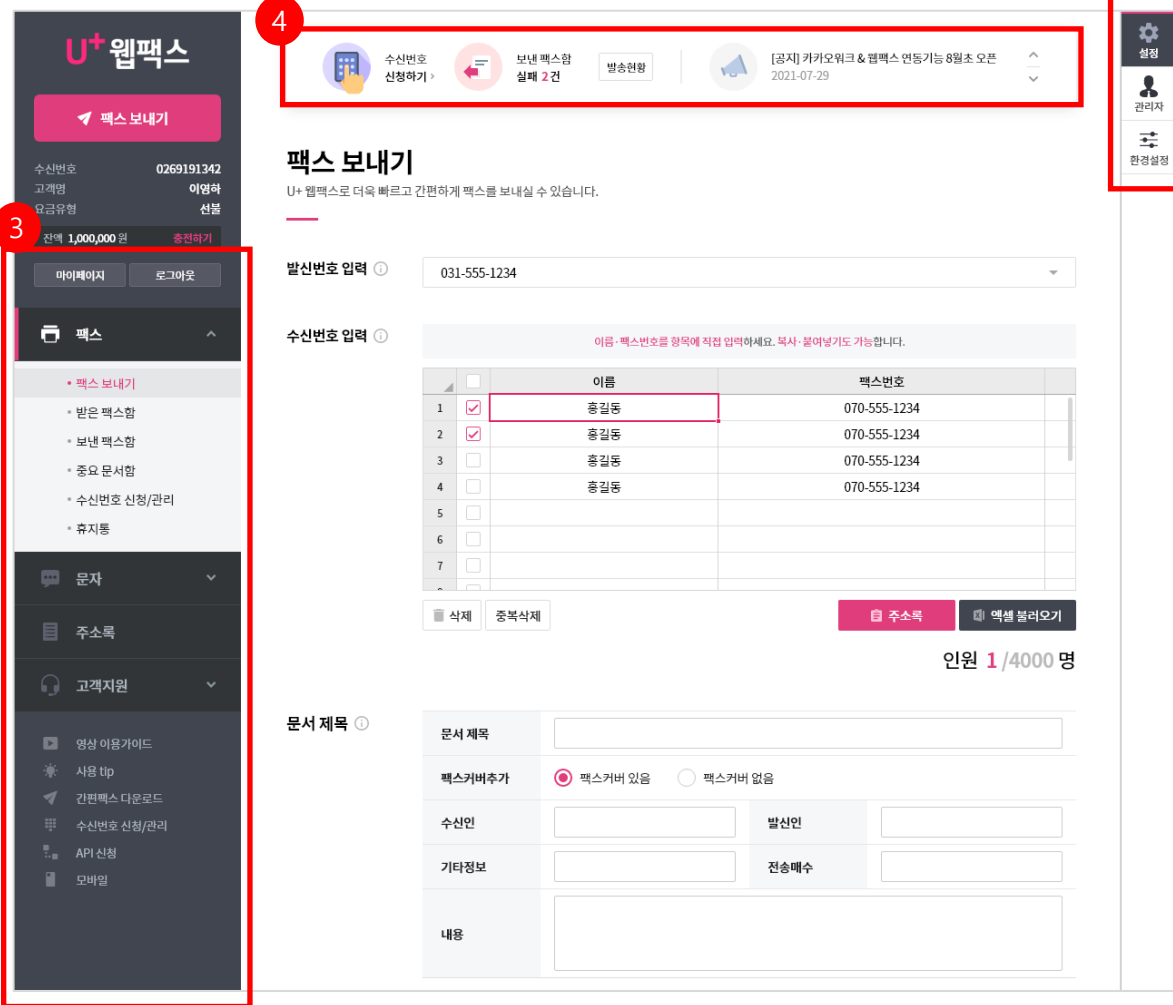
U+ 웹팩스

팩스 보내기

수신번호 0269191342
고객명 이영하
요금유형 선불
잔액 1,000,000 원 충전하기

3

마이페이지 로그아웃

팩스
• 팩스 보내기
• 받은 팩스함
• 보낸 팩스함
• 중요 문서함
• 수신번호 신청/관리
• 휴지통

문자
주소록
고객지원

영상 이용가이드
사용 tip
간편팩스 다운로드
수신번호 신청/관리
API 신청
모바일

4

수신번호 신청하기 >
보낸 팩스함 실패 2 건
발송현황
[공지] 카카오워크 & 웹팩스 연동기능 8월초 오픈
2021-07-29

설정
관리자
환경설정

팩스 보내기
U+ 웹팩스로 더욱 빠르고 간편하게 팩스를 보내실 수 있습니다.

발신번호 입력
031-555-1234

수신번호 입력
이름·팩스번호를 항목에 직접 입력하세요. 복사·붙여넣기도 가능합니다.

| | | 이름 | 팩스번호 |
|---|---|---|---|
| 1 | ☑ | 홍길동 | 070-555-1234 |
| 2 | ☑ | 홍길동 | 070-555-1234 |
| 3 | ☐ | 홍길동 | 070-555-1234 |
| 4 | ☐ | 홍길동 | 070-555-1234 |
| 5 | ☐ | | |
| 6 | ☐ | | |
| 7 | ☐ | | |

삭제 중복삭제 주소록 엑셀 불러오기

인원 1 /4000 명

문서 제목
문서 제목
팩스커버추가 팩스커버 있음 팩스커버 없음
수신인 발신인
기타정보 전송매수
내용